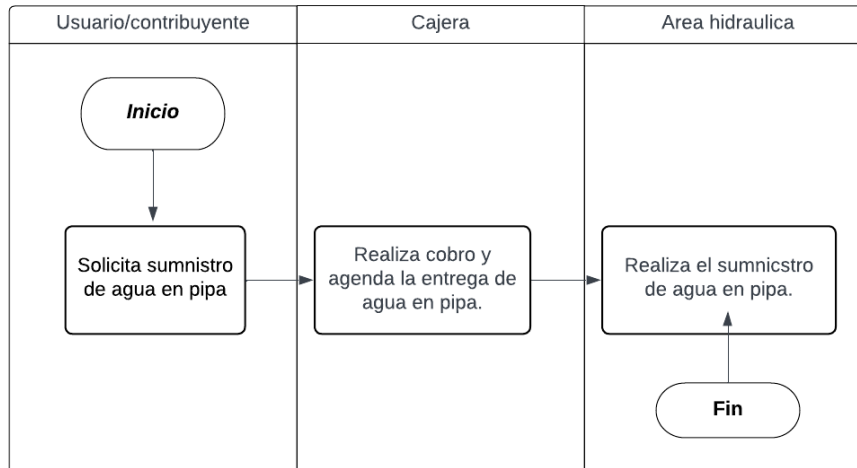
| Usuario/contribuyente | Cajera | Area hidraulica |
|---|---|---|

Inicio

Solicita sumnistro de agua en pipa

Realiza cobro y agenda la entrega de agua en pipa.

Realiza el sumnicstro de agua en pipa.

Fin